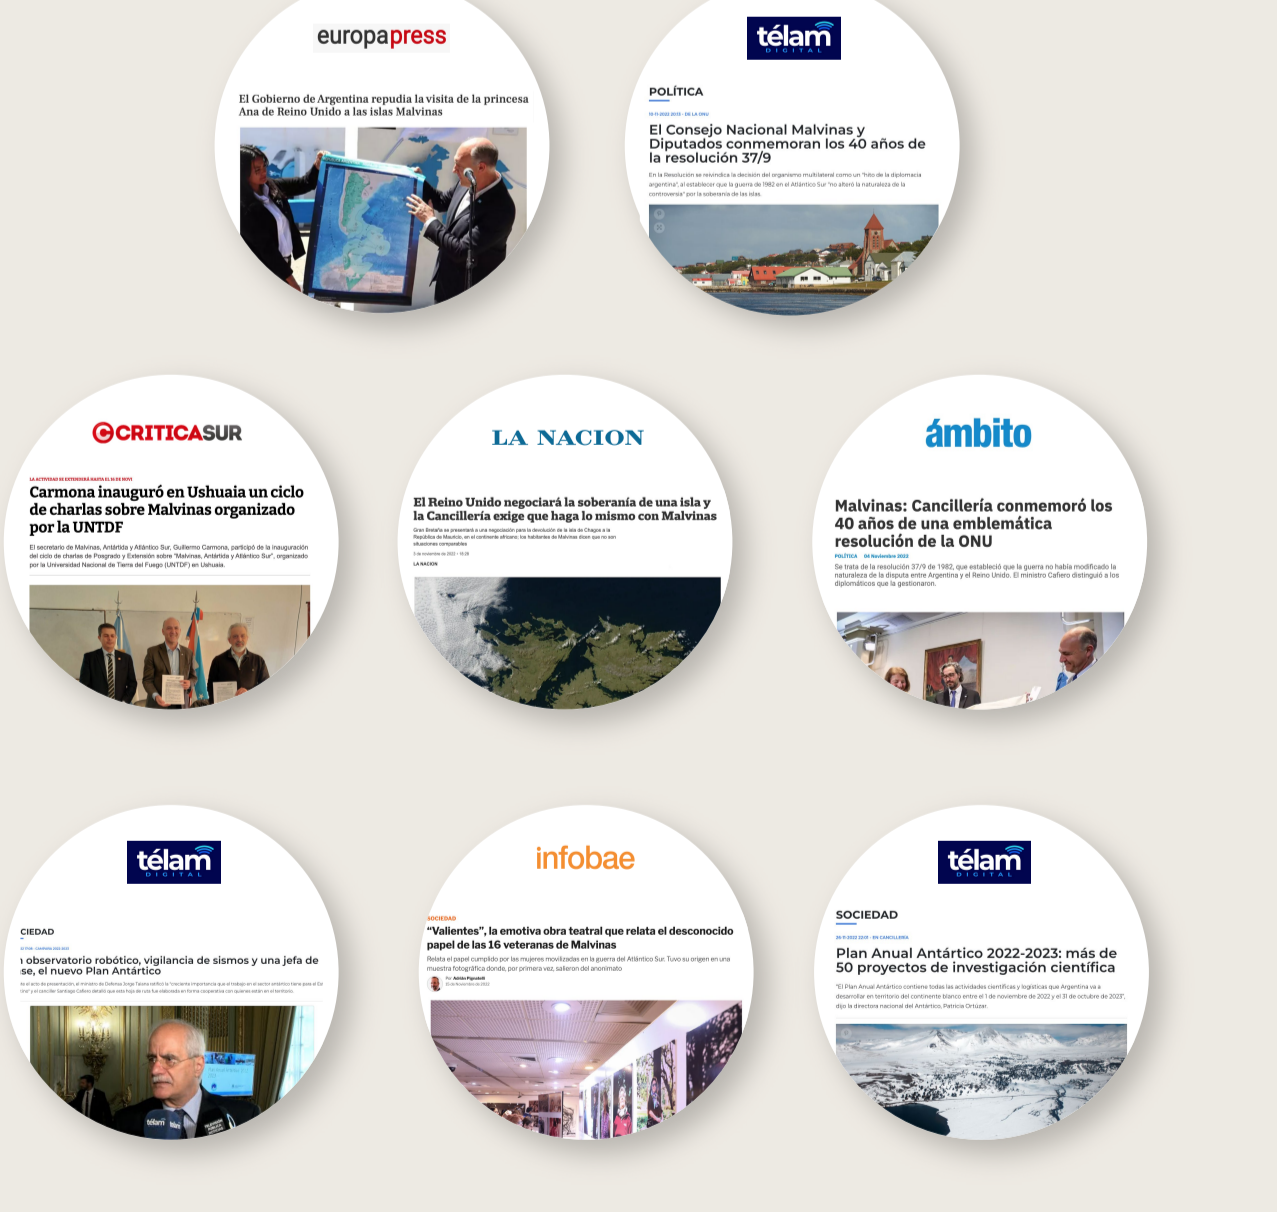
europapress

El Gobierno de Argentina repudia la visita de la princesa Ana de Reino Unido a las islas Malvinas

télam DIGITAL

POLÍTICA

El Consejo Nacional Malvinas y Diputados conmemoran los 40 años de la resolución 37/9

En la Resolución se reivindica la decisión del organismo multilateral como un "hito de la diplomacia argentina", al establecer que la guerra de 1982 en el Atlántico Sur "no alteró la naturaleza de la controversia" por la soberanía de las islas.

CRITICASUR

LA ACTIVIDAD SE EXTENDERÁ HASTA EL 16 DE NOV

Carmona inauguró en Ushuaia un ciclo de charlas sobre Malvinas organizado por la UNTDF

El secretario de Malvinas, Antártida y Atlántico Sur, Guillermo Carmona, participó de la inauguración del ciclo de charlas de Posgrado y Extensión sobre "Malvinas, Antártida y Atlántico Sur", organizado por la Universidad Nacional de Tierra del Fuego (UNTDF) en Ushuaia.

LA NACION

El Reino Unido negociará la soberanía de una isla y la Cancillería exige que haga lo mismo con Malvinas

LA NACION

ámbito

Malvinas: Cancillería conmemoró los 40 años de una emblemática resolución de la ONU

POLÍTICA 04 Noviembre 2022

Se trata de la resolución 37/9 de 1982, que estableció que la guerra no había modificado la naturaleza de la disputa entre Argentina y el Reino Unido. El ministro Cafiero distinguió a los diplomáticos que la gestionaron.

télam DIGITAL

CIEDAD

observatorio robótico, vigilancia de sismos y una jefa de se, el nuevo Plan Antártico

infobae

SOCIEDAD

"Valientes", la emotiva obra teatral que relata el desconocido papel de las 16 veteranas de Malvinas

Relata el papel cumplido por las mujeres movilizadas en la guerra del Atlántico Sur. Tuvo su origen en una muestra fotográfica donde, por primera vez, salieron del anonimato

télam DIGITAL

SOCIEDAD

Plan Anual Antártico 2022-2023: más de 50 proyectos de investigación científica

"El Plan Anual Antártico contiene todas las actividades científicas y logísticas que Argentina va a desarrollar en territorio del continente blanco entre el 1 de noviembre de 2022 y el 31 de octubre de 2023", dijo la directora nacional del Antártico, Patricia Ortúzar.